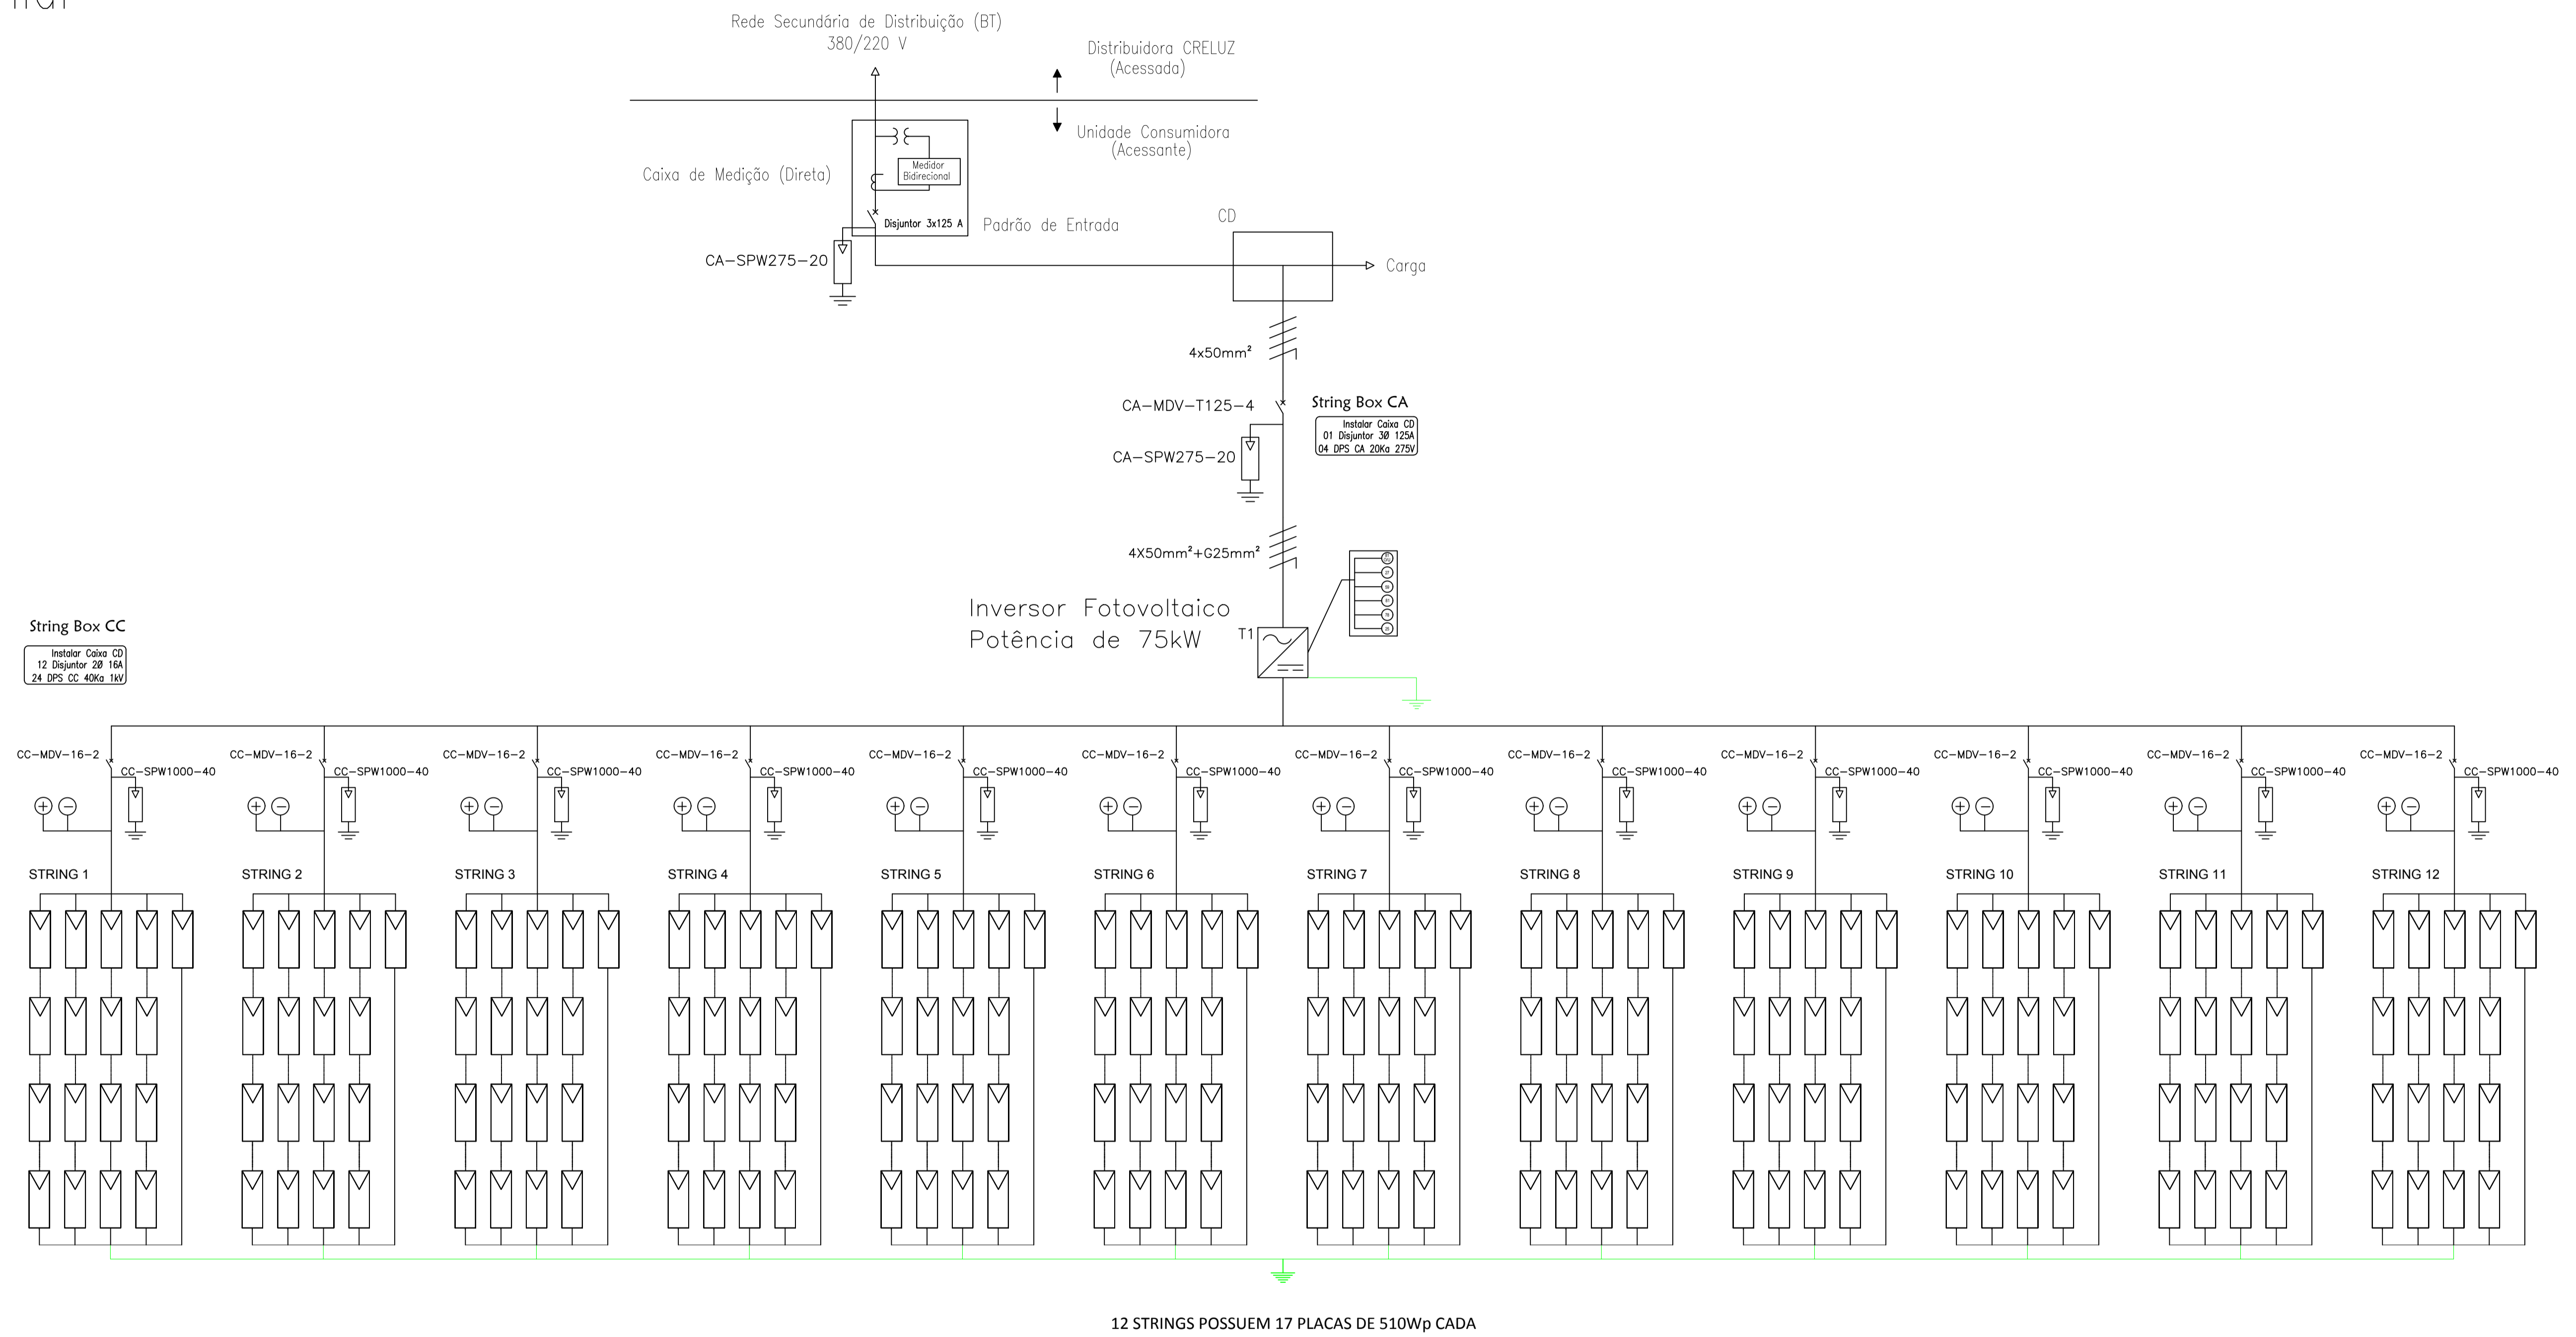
Rede Secundária de Distribuição (BT)
380/220 V

Distribuidora CRELUZ
(Acessada)

Unidade Consumidora
(Acessante)

Caixa de Medição (Direta)

Medidor Bidirecional

Disjuntor 3x125 A

Padrão de Entrada

CA-SPW275-20

CD

Carga

4x50mm²

CA-MDV-T125-4

String Box CA

Instalar Caixa CD
01 Disjuntor 3Ø 125A
04 DPS CA 20Ka 275V

CA-SPW275-20

4X50mm²+G25mm²

Inversor Fotovoltaico
Potência de 75kW

T1

String Box CC

Instalar Caixa CD
12 Disjuntor 2Ø 16A
24 DPS CC 40Ka 1kV

CC-MDV-16-2 CC-SPW1000-40 STRING 1

CC-MDV-16-2 CC-SPW1000-40 STRING 2

CC-MDV-16-2 CC-SPW1000-40 STRING 3

CC-MDV-16-2 CC-SPW1000-40 STRING 4

CC-MDV-16-2 CC-SPW1000-40 STRING 5

CC-MDV-16-2 CC-SPW1000-40 STRING 6

CC-MDV-16-2 CC-SPW1000-40 STRING 7

CC-MDV-16-2 CC-SPW1000-40 STRING 8

CC-MDV-16-2 CC-SPW1000-40 STRING 9

CC-MDV-16-2 CC-SPW1000-40 STRING 10

CC-MDV-16-2 CC-SPW1000-40 STRING 11

CC-MDV-16-2 CC-SPW1000-40 STRING 12

12 STRINGS POSSUEM 17 PLACAS DE 510Wp CADA